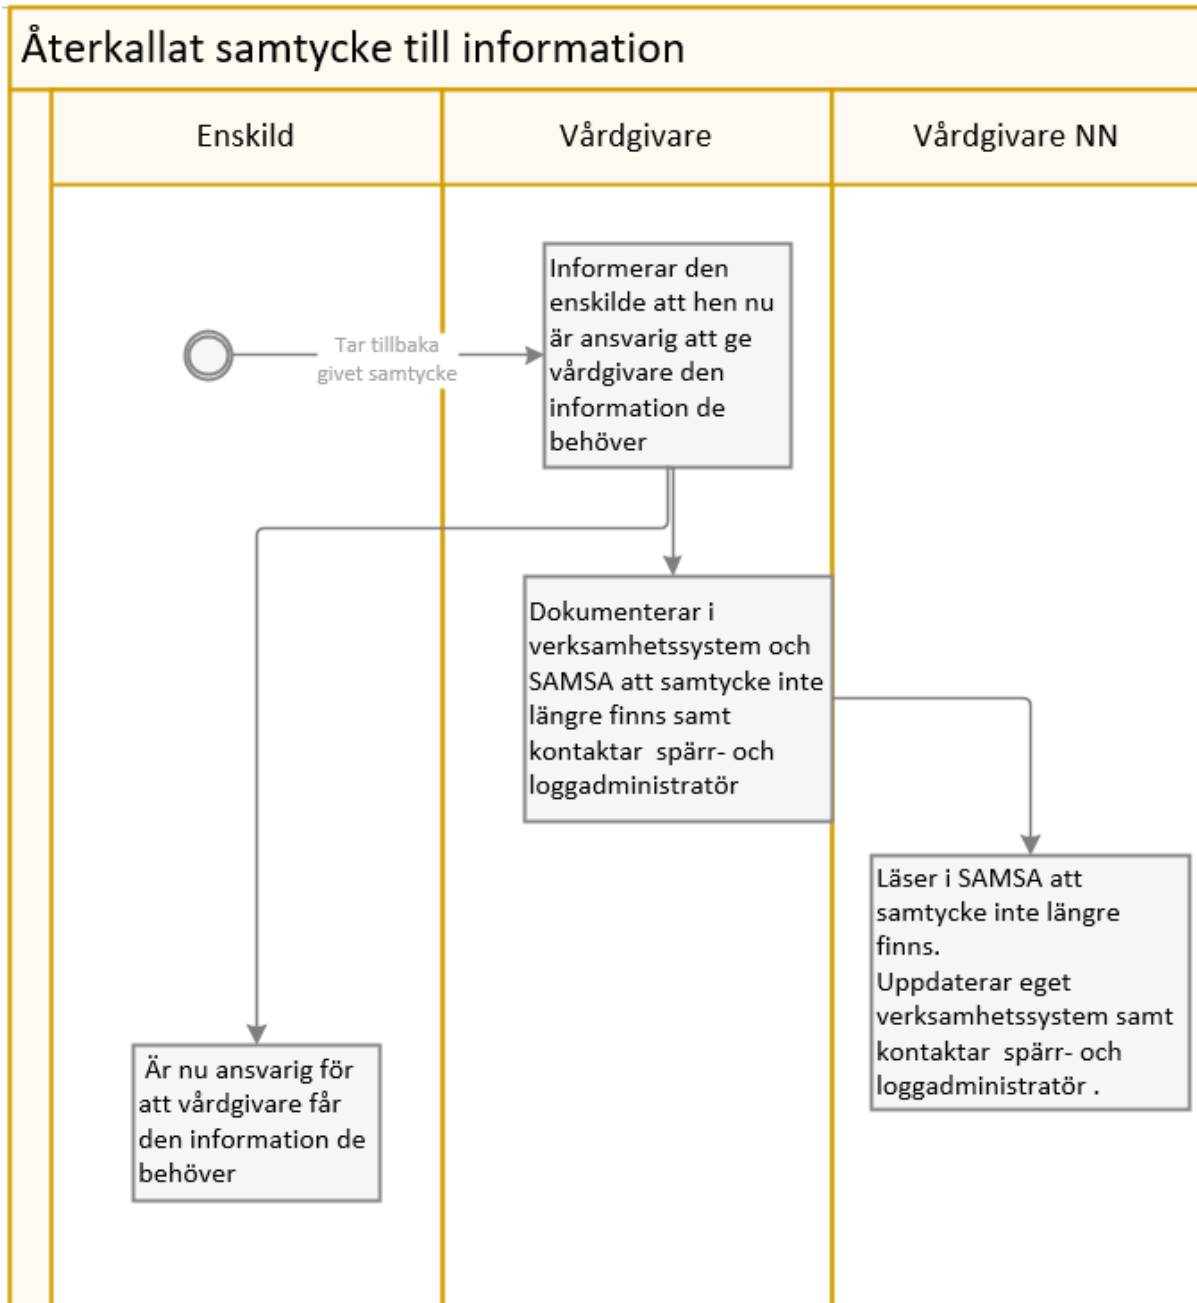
Återkallat samtycke till information

Enskild

Vårdgivare

Vårdgivare NN

Tar tillbaka givet samtycke

Informerar den enskilde att hen nu är ansvarig att ge vårdgivare den information de behöver

Dokumenterar i verksamhetssystem och SAMSA att samtycke inte längre finns samt kontaktar spärr- och loggadministratör

Läser i SAMSA att samtycke inte längre finns.
Uppdaterar eget verksamhetssystem samt kontaktar spärr- och loggadministratör .

Är nu ansvarig för att vårdgivare får den information de behöver